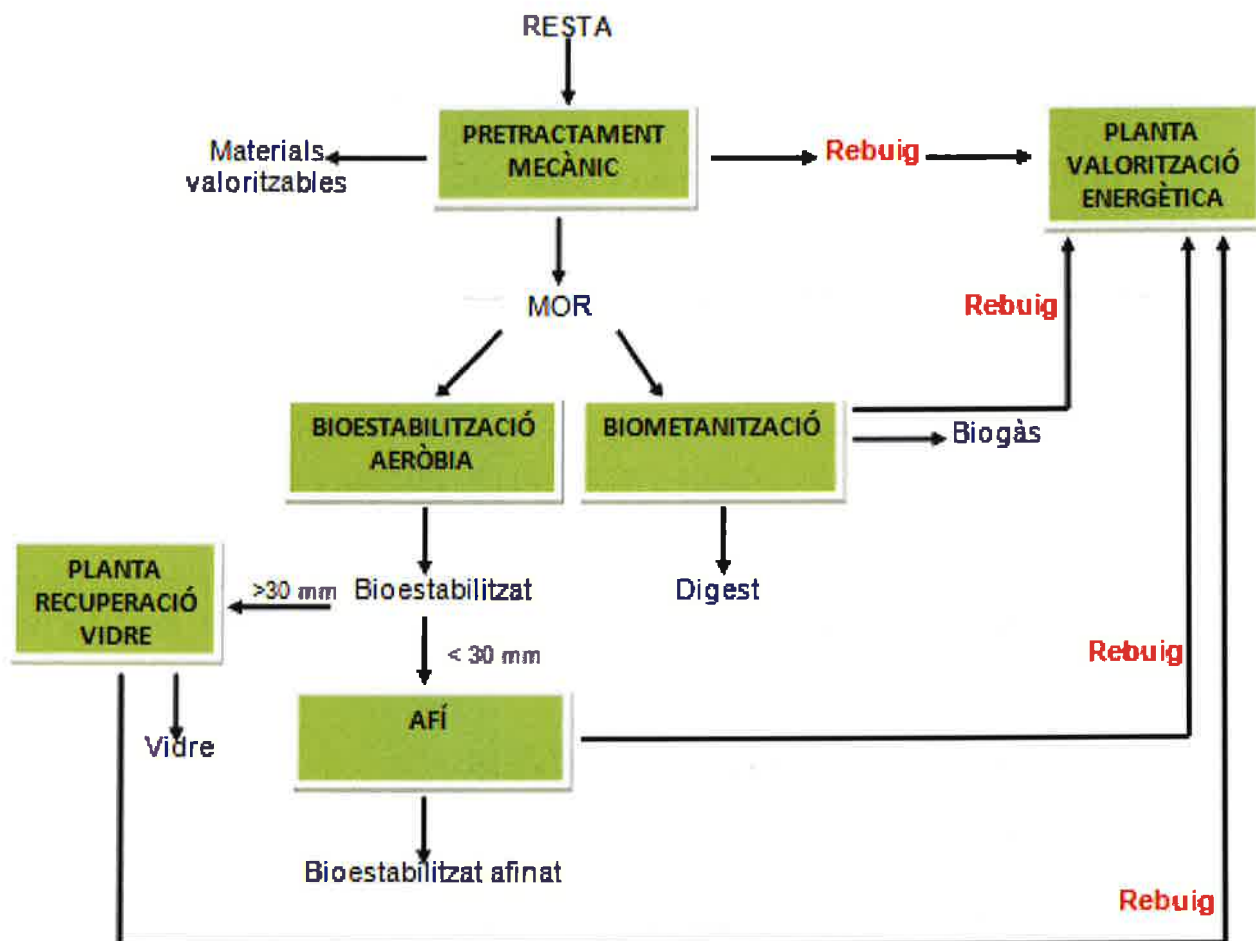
RESTA

PRETRACTAMENT MECÀNIC

Materials valoritzables

Rebuig

PLANTA VALORITZACIÓ ENERGÈTICA

MOR

Rebuig

BIOESTABILITZACIÓ AERÒBIA

BIOMETANITZACIÓ

Biogàs

PLANTA RECUPERACIÓ VIDRE

>30 mm

Bioestabilitzat

Digest

< 30 mm

Rebuig

AFÍ

Vidre

Bioestabilitzat afinat

Rebuig